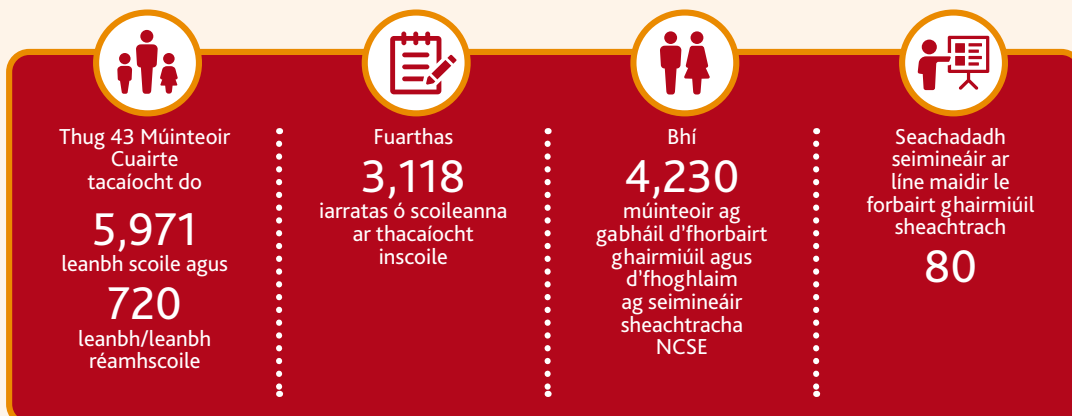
Thug 43 Múinteoir Cuairte tacaíocht do

5,971

leanbh scoile agus

720

leanbh/leanbh réamhscoile

Fuarthas

3,118

iarratas ó scoileanna ar thacaíocht inscoile

Bhí

4,230

múinteoir ag gabháil d'fhorbairt ghairmiúil agus d'fhoghlaim ag seimineáir sheachtracha NCSE

Seachadadh seimineáir ar líne maidir le forbairt ghairmiúil sheachtrach

80